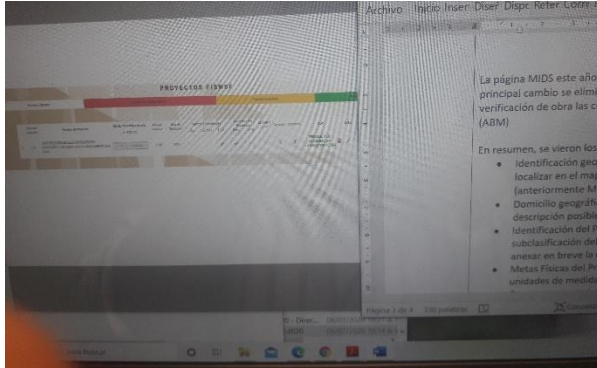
Archivo Inicio Inser Diser Dispc Refer Corr

PROYECTOS FISMDF

La página MIDS este año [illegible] principal cambio se elimi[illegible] verificación de obra las c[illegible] (ABM)

En resumen, se vieron los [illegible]
• Identificación geo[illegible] localizar en el map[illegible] (anteriormente M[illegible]
• Domicilio geográfi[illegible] descripción posible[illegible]
• Identificación del P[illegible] subclasificación de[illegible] anexar en breve la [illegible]
• Metas Físicas del P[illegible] unidades de medid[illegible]

Página 1 de 4 330 palabras

Concentr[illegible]